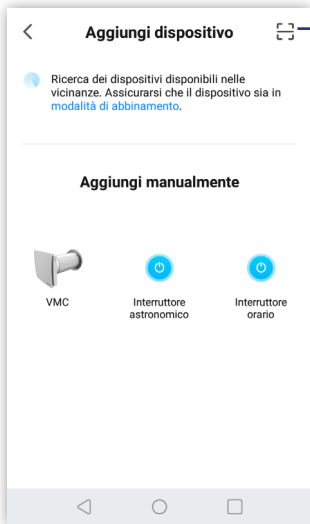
Aggiungi dispositivo

Ricerca dei dispositivi disponibili nelle vicinanze. Assicurarsi che il dispositivo sia in modalità di abbinamento.

Aggiungi manualmente

VMC

Interruttore astronomico

Interruttore orario